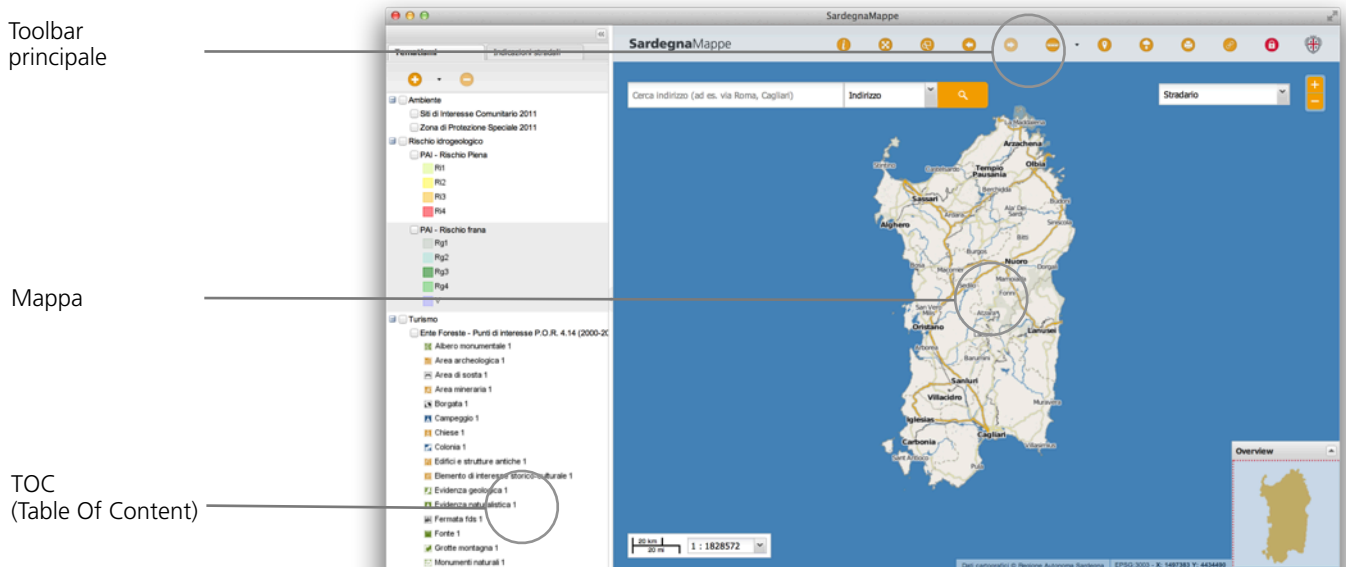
Toolbar principale

Mappa

TOC (Table Of Content)

SardegnaMappe

Tematismi | Indicazioni stradali

SardegnaMappe

Ambiente
Siti di Interesse Comunitario 2011
Zona di Protezione Speciale 2011
Rischio idrogeologico
PAI - Rischio Piena
Ri1
Ri2
Ri3
Ri4
PAI - Rischio frana
Rg1
Rg2
Rg3
Rg4
Turismo
Ente Foreste - Punti di interesse P.O.R. 4.14 (2000-20
Albero monumentale 1
Area archeologica 1
Area di sosta 1
Area mineraria 1
Borgata 1
Campeggio 1
Chiese 1
Colonia 1
Edifici e strutture antiche 1
Elemento di interesse storico culturale 1
Evidenza geologica 1
Evidenza naturalistica 1
Fermata fds 1
Fonte 1
Grotte montagna 1
Monumenti naturali 1

Cerca indirizzo (ad es. via Roma, Cagliari)
Indirizzo
Stradario

Arzachena
Olbia
Tempio Pausania
Sassari
Alghero
Nuoro
Oristano
Lanusei
Sanluri
Villacidro
Iglesias
Carbonia
Cagliari

Overview

20 km
20 mi
1 : 1828572

Dati cartografici © Regione Autonoma Sardegna
EPSG:3003 - X: 1487383 Y: 4434480